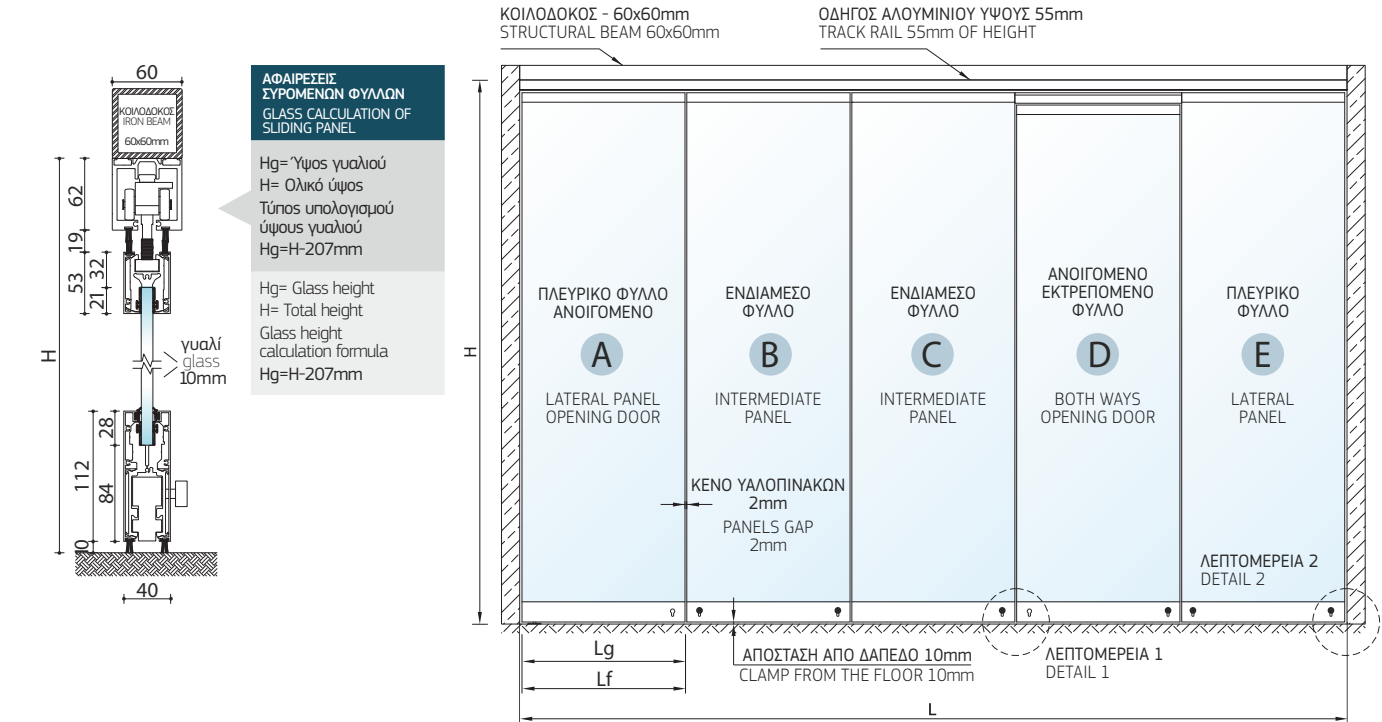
60

ΚΟΙΛΟΔΟΚΟΣ
IRON BEAM
60x60mm

62
19
32
53
21
H
γυαλί
glass
10mm
28
112
84
10
40

ΑΦΑΙΡΕΣΕΙΣ ΣΥΡΟΜΕΝΩΝ ΦΥΛΛΩΝ
GLASS CALCULATION OF SLIDING PANEL

Hg= Ύψος γυαλιού
H= Ολικό ύψος
Τύπος υπολογισμού ύψους γυαλιού
Hg=H-207mm

Hg= Glass height
H= Total height
Glass height calculation formula
Hg=H-207mm

ΚΟΙΛΟΔΟΚΟΣ - 60x60mm
STRUCTURAL BEAM 60x60mm

ΟΔΗΓΟΣ ΑΛΟΥΜΙΝΙΟΥ ΥΨΟΥΣ 55mm
TRACK RAIL 55mm OF HEIGHT

H

ΠΛΕΥΡΙΚΟ ΦΥΛΛΟ ΑΝΟΙΓΟΜΕΝΟ
A
LATERAL PANEL OPENING DOOR

ΕΝΔΙΑΜΕΣΟ ΦΥΛΛΟ
B
INTERMEDIATE PANEL

ΕΝΔΙΑΜΕΣΟ ΦΥΛΛΟ
C
INTERMEDIATE PANEL

ΑΝΟΙΓΟΜΕΝΟ ΕΚΤΡΕΠΟΜΕΝΟ ΦΥΛΛΟ
D
BOTH WAYS OPENING DOOR

ΠΛΕΥΡΙΚΟ ΦΥΛΛΟ
E
LATERAL PANEL

ΚΕΝΟ ΥΑΛΟΠΙΝΑΚΩΝ 2mm
PANELS GAP 2mm

ΛΕΠΤΟΜΕΡΕΙΑ 2
DETAIL 2

Lg
Lf

ΑΠΟΣΤΑΣΗ ΑΠΟ ΔΑΠΕΔΟ 10mm
CLAMP FROM THE FLOOR 10mm

ΛΕΠΤΟΜΕΡΕΙΑ 1
DETAIL 1

L